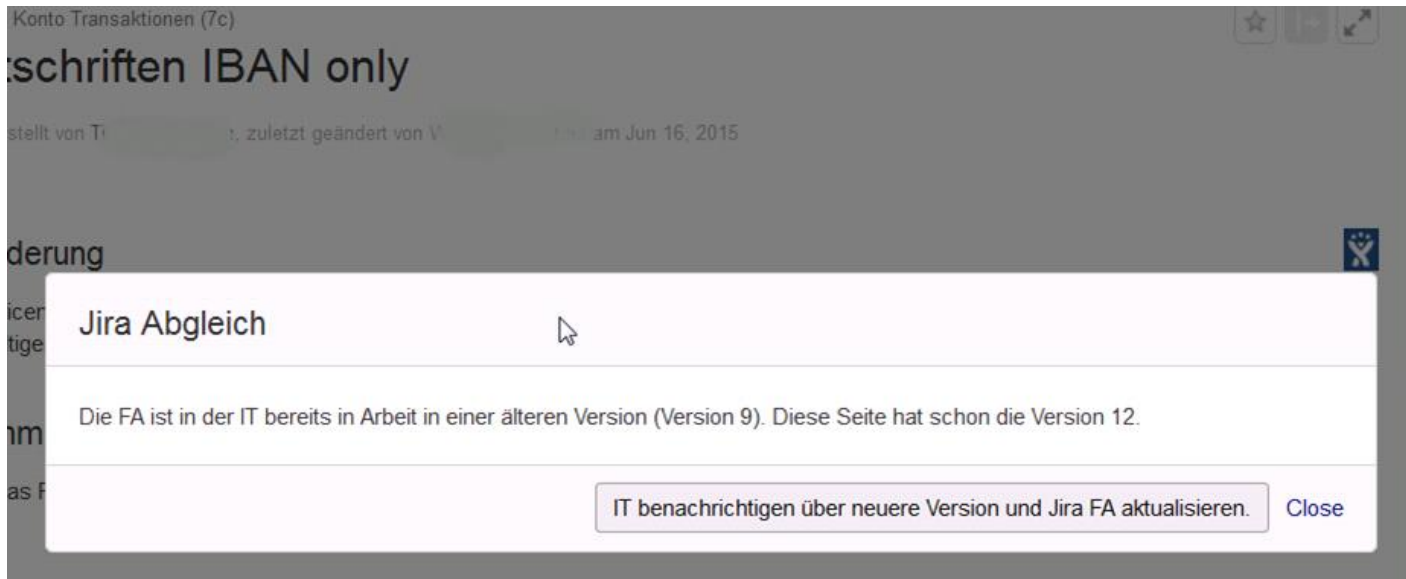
Konto Transaktionen (7c)

tschriften IBAN only

stellt von T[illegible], zuletzt geändert von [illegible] am Jun 16, 2015

derung

icer
tige

nm

as F

Jira Abgleich

Die FA ist in der IT bereits in Arbeit in einer älteren Version (Version 9). Diese Seite hat schon die Version 12.

IT benachrichtigen über neuere Version und Jira FA aktualisieren.

Close